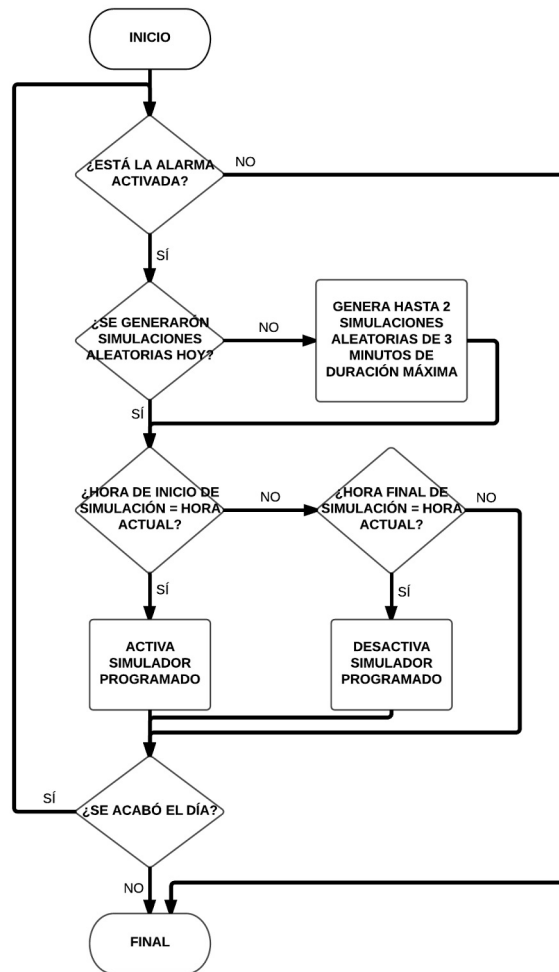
INICIO

¿ESTÁ LA ALARMA ACTIVADA?

NO

SÍ

¿SE GENERARON SIMULACIONES ALEATORIAS HOY?

NO

GENERA HASTA 2 SIMULACIONES ALEATORIAS DE 3 MINUTOS DE DURACIÓN MÁXIMA

SÍ

¿HORA DE INICIO DE SIMULACIÓN = HORA ACTUAL?

NO

¿HORA FINAL DE SIMULACIÓN = HORA ACTUAL?

NO

SÍ

SÍ

ACTIVA SIMULADOR PROGRAMADO

DESACTIVA SIMULADOR PROGRAMADO

SÍ

¿SE ACABÓ EL DÍA?

NO

FINAL